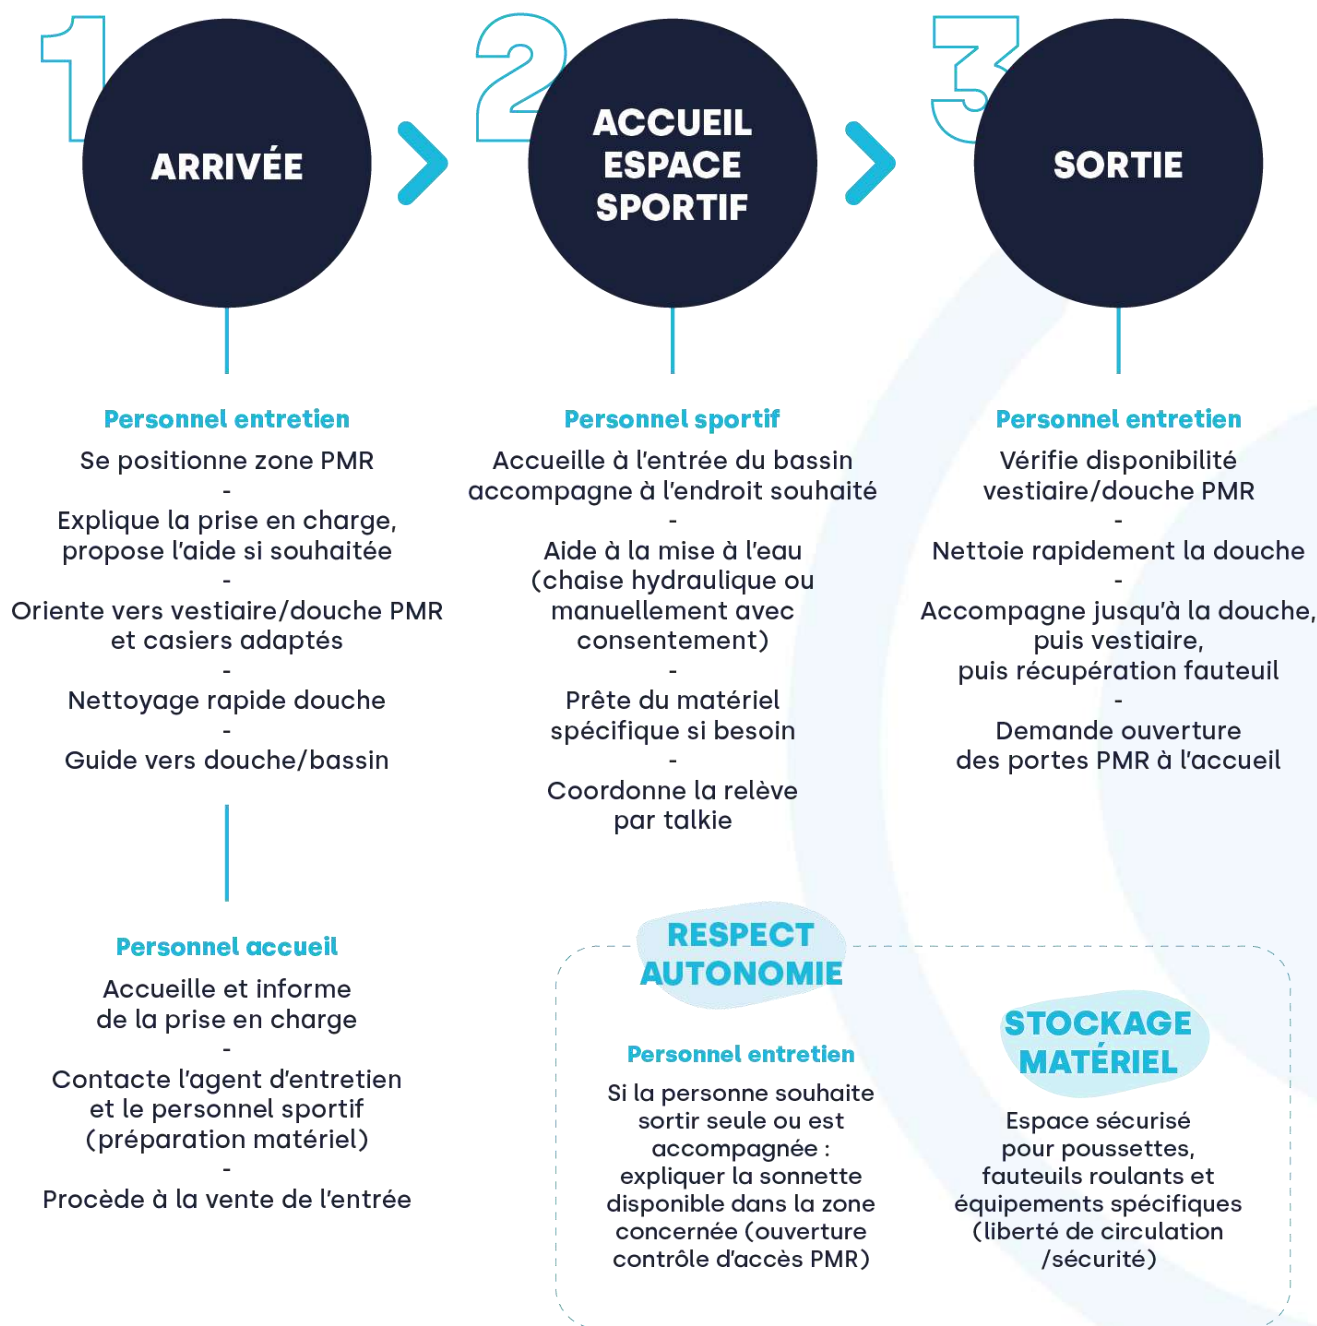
1
ARRIVÉE

2
ACCUEIL ESPACE SPORTIF

3
SORTIE

Personnel entretien
Se positionne zone PMR
-
Explique la prise en charge, propose l'aide si souhaitée
-
Oriente vers vestiaire/douche PMR et casiers adaptés
-
Nettoyage rapide douche
-
Guide vers douche/bassin

Personnel sportif
Accueille à l'entrée du bassin accompagne à l'endroit souhaité
-
Aide à la mise à l'eau (chaise hydraulique ou manuellement avec consentement)
-
Prête du matériel spécifique si besoin
-
Coordonne la relève par talkie

Personnel entretien
Vérifie disponibilité vestiaire/douche PMR
-
Nettoie rapidement la douche
-
Accompagne jusqu'à la douche, puis vestiaire, puis récupération fauteuil
-
Demande ouverture des portes PMR à l'accueil

Personnel accueil
Accueille et informe de la prise en charge
-
Contacte l'agent d'entretien et le personnel sportif (préparation matériel)
-
Procède à la vente de l'entrée

RESPECT AUTONOMIE

Personnel entretien
Si la personne souhaite sortir seule ou est accompagnée : expliquer la sonnette disponible dans la zone concernée (ouverture contrôle d'accès PMR)

STOCKAGE MATÉRIEL

Espace sécurisé pour poussettes, fauteuils roulants et équipements spécifiques (liberté de circulation /sécurité)